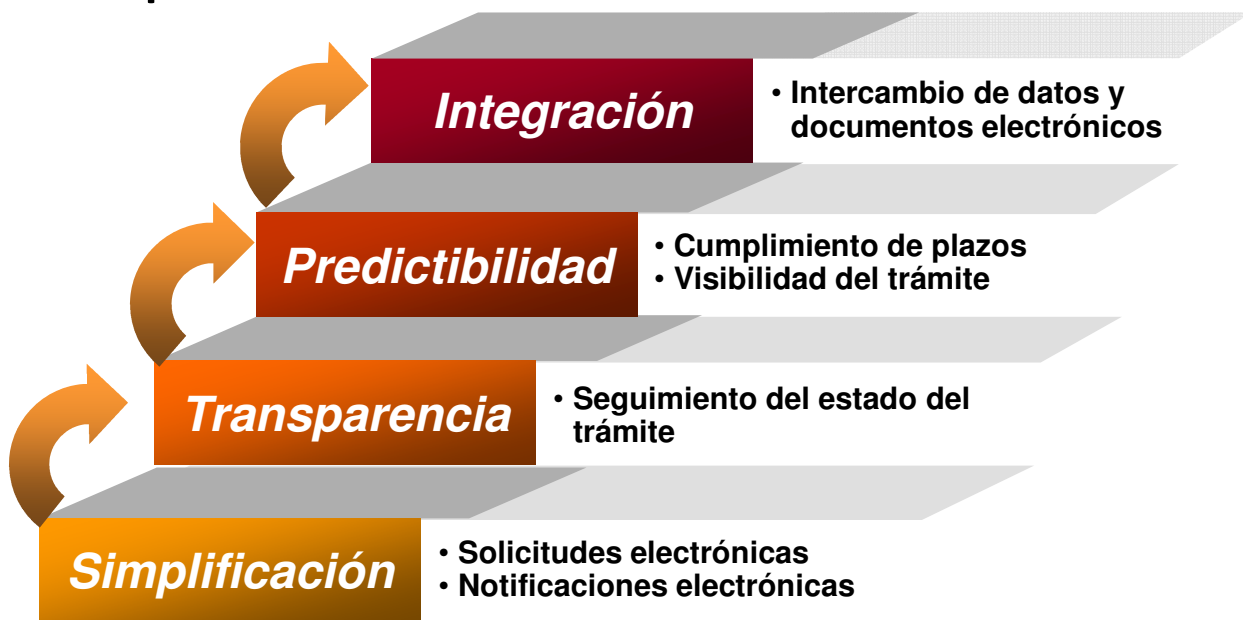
Integración
• Intercambio de datos y documentos electrónicos

Predictibilidad
• Cumplimiento de plazos
• Visibilidad del trámite

Transparencia
• Seguimiento del estado del trámite

Simplificación
• Solicitudes electrónicas
• Notificaciones electrónicas